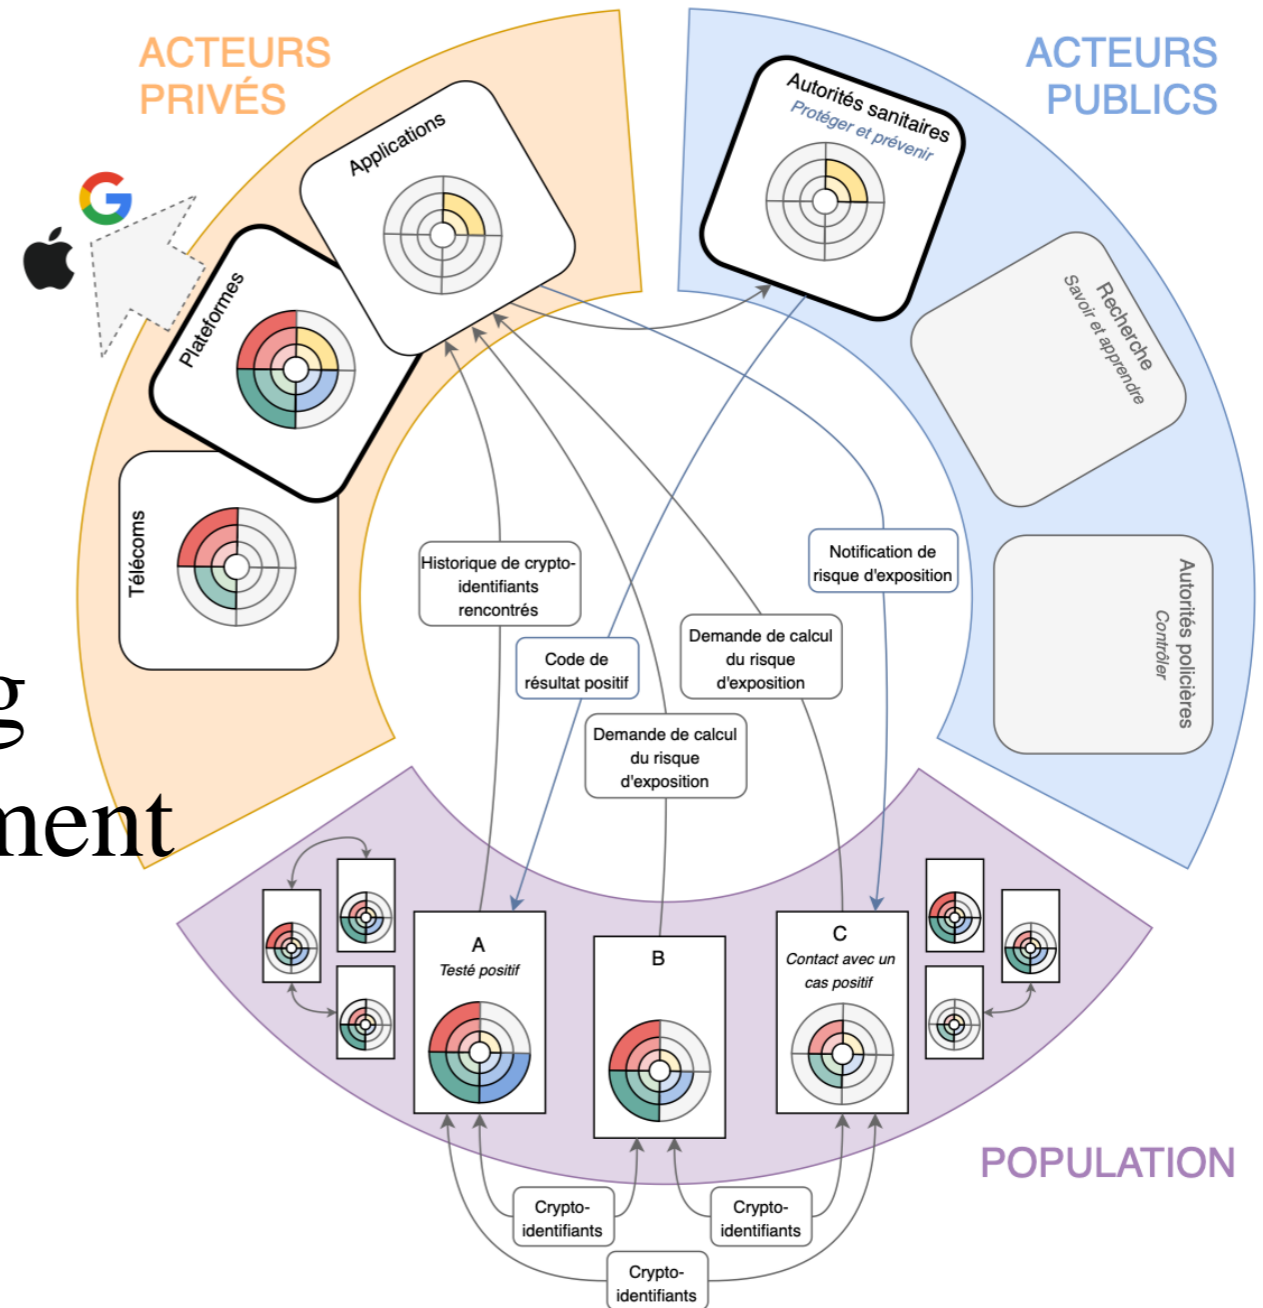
ACTEURS PRIVÉS

ACTEURS PUBLICS

Applications

Autorités sanitaires
Protéger et prévenir

Plateformes

Recherche
Savoir et apprendre

Télécoms

Autorités policières
Contrôler

g
ment

Historique de crypto-identifiants rencontrés

Notification de risque d'exposition

Code de résultat positif

Demande de calcul du risque d'exposition

Demande de calcul du risque d'exposition

A
Testé positif

B

C
Contact avec un cas positif

POPULATION

Crypto-identifiants

Crypto-identifiants

Crypto-identifiants